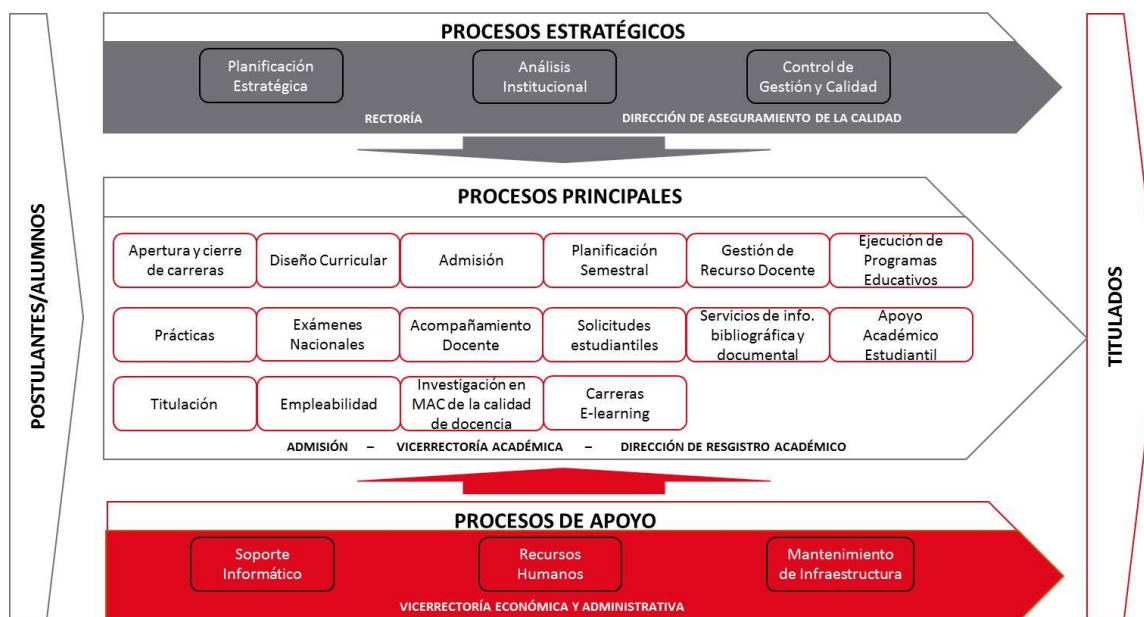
POSTULANTES/ALUMNOS

PROCESOS ESTRATÉGICOS

Planificación Estratégica

Análisis Institucional

Control de Gestión y Calidad

RECTORÍA

DIRECCIÓN DE ASEGURAMIENTO DE LA CALIDAD

PROCESOS PRINCIPALES

Apertura y cierre de carreras

Diseño Curricular

Admisión

Planificación Semestral

Gestión de Recurso Docente

Ejecución de Programas Educativos

Prácticas

Exámenes Nacionales

Acompañamiento Docente

Solicitudes estudiantiles

Servicios de info. bibliográfica y documental

Apoyo Académico Estudiantil

Titulación

Empleabilidad

Investigación en MAC de la calidad de docencia

Carreras E-learning

ADMISIÓN – VICERRECTORÍA ACADÉMICA – DIRECCIÓN DE RESGISTRO ACADÉMICO

PROCESOS DE APOYO

Soporte Informático

Recursos Humanos

Mantenimiento de Infraestructura

VICERRECTORÍA ECONÓMICA Y ADMINISTRATIVA

TITULADOS